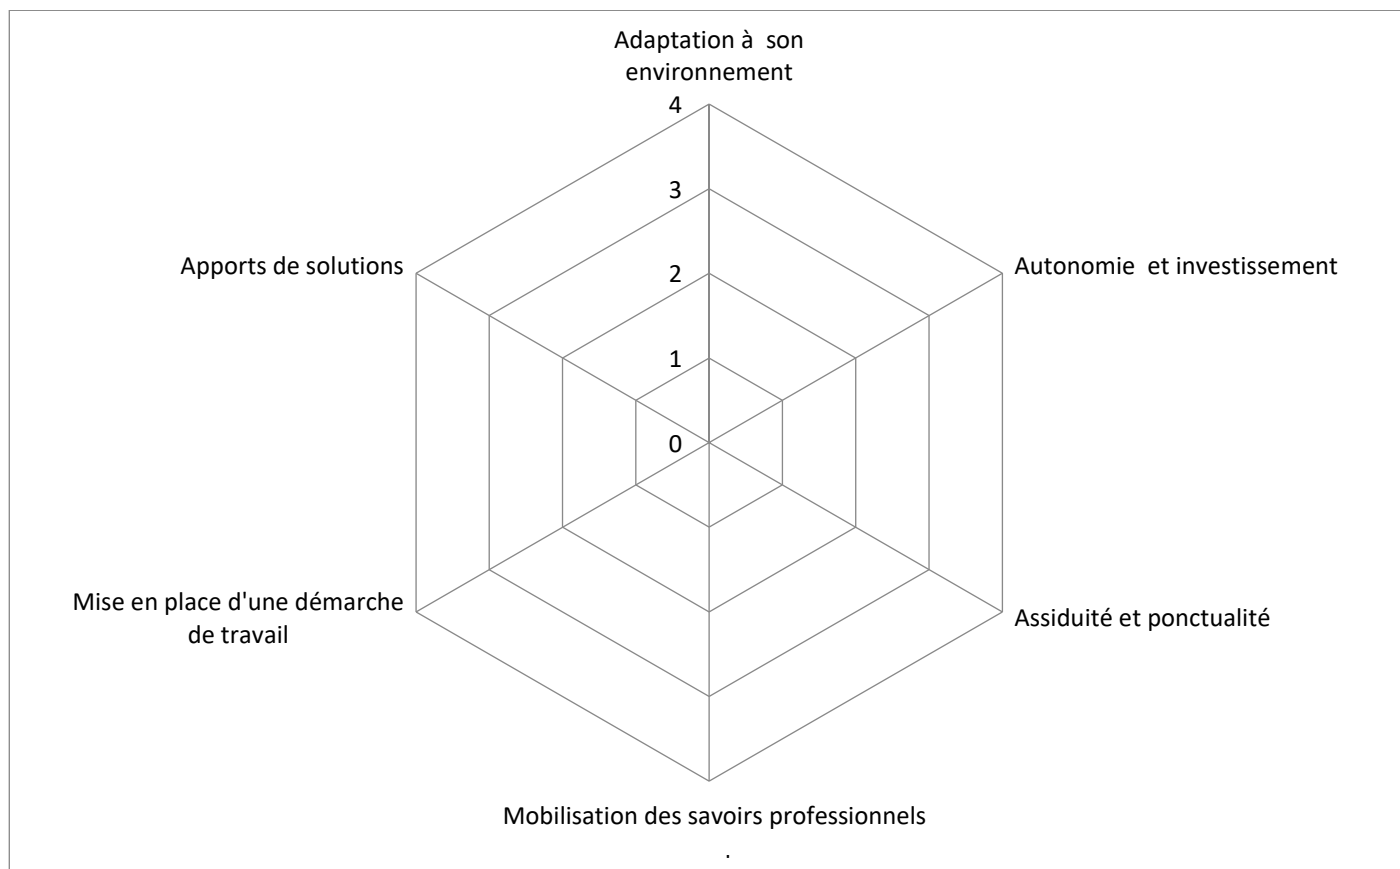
Adaptation à son environnement

4
3
2
1
0

Autonomie et investissement

Assiduité et ponctualité

Mobilisation des savoirs professionnels
.

Mise en place d'une démarche de travail

Apports de solutions